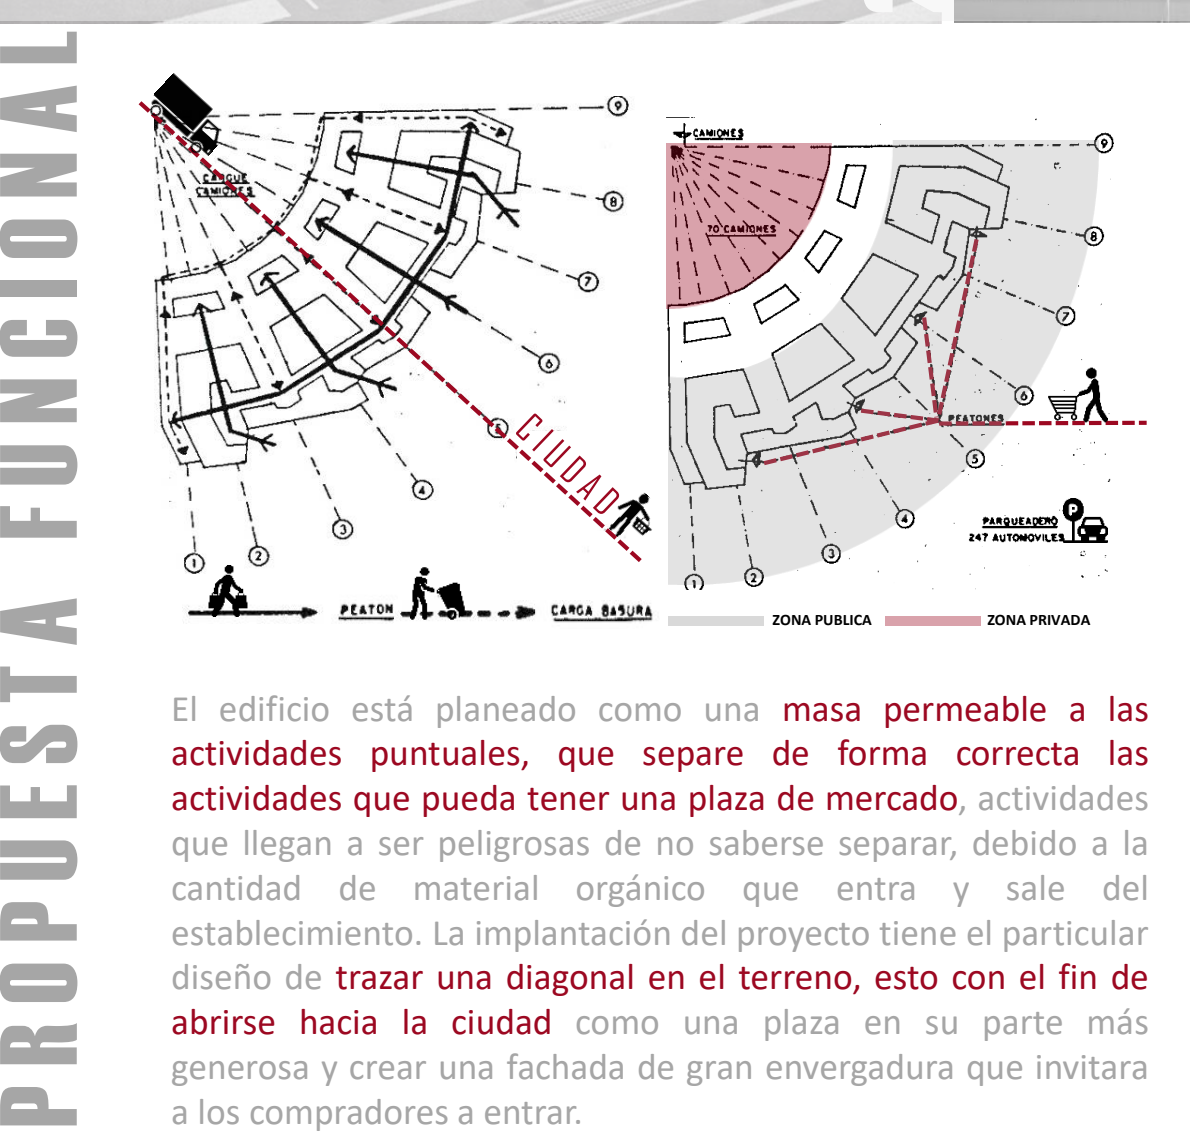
PROPUESTA FUNCIONAL

CARGUE CAMIONES

9

8

7

6

5

4

3

2

1

CIUDAD

PEATON

CARGA BASURA

CAMIONES

70 CAMIONES

9

8

7

6

PEATONES

5

4

3

2

1

PARQUEADERO 247 AUTOMOVILES

ZONA PUBLICA

ZONA PRIVADA

El edificio está planeado como una masa permeable a las actividades puntuales, que separe de forma correcta las actividades que pueda tener una plaza de mercado, actividades que llegan a ser peligrosas de no saberse separar, debido a la cantidad de material orgánico que entra y sale del establecimiento. La implantación del proyecto tiene el particular diseño de trazar una diagonal en el terreno, esto con el fin de abrirse hacia la ciudad como una plaza en su parte más generosa y crear una fachada de gran envergadura que invitara a los compradores a entrar.